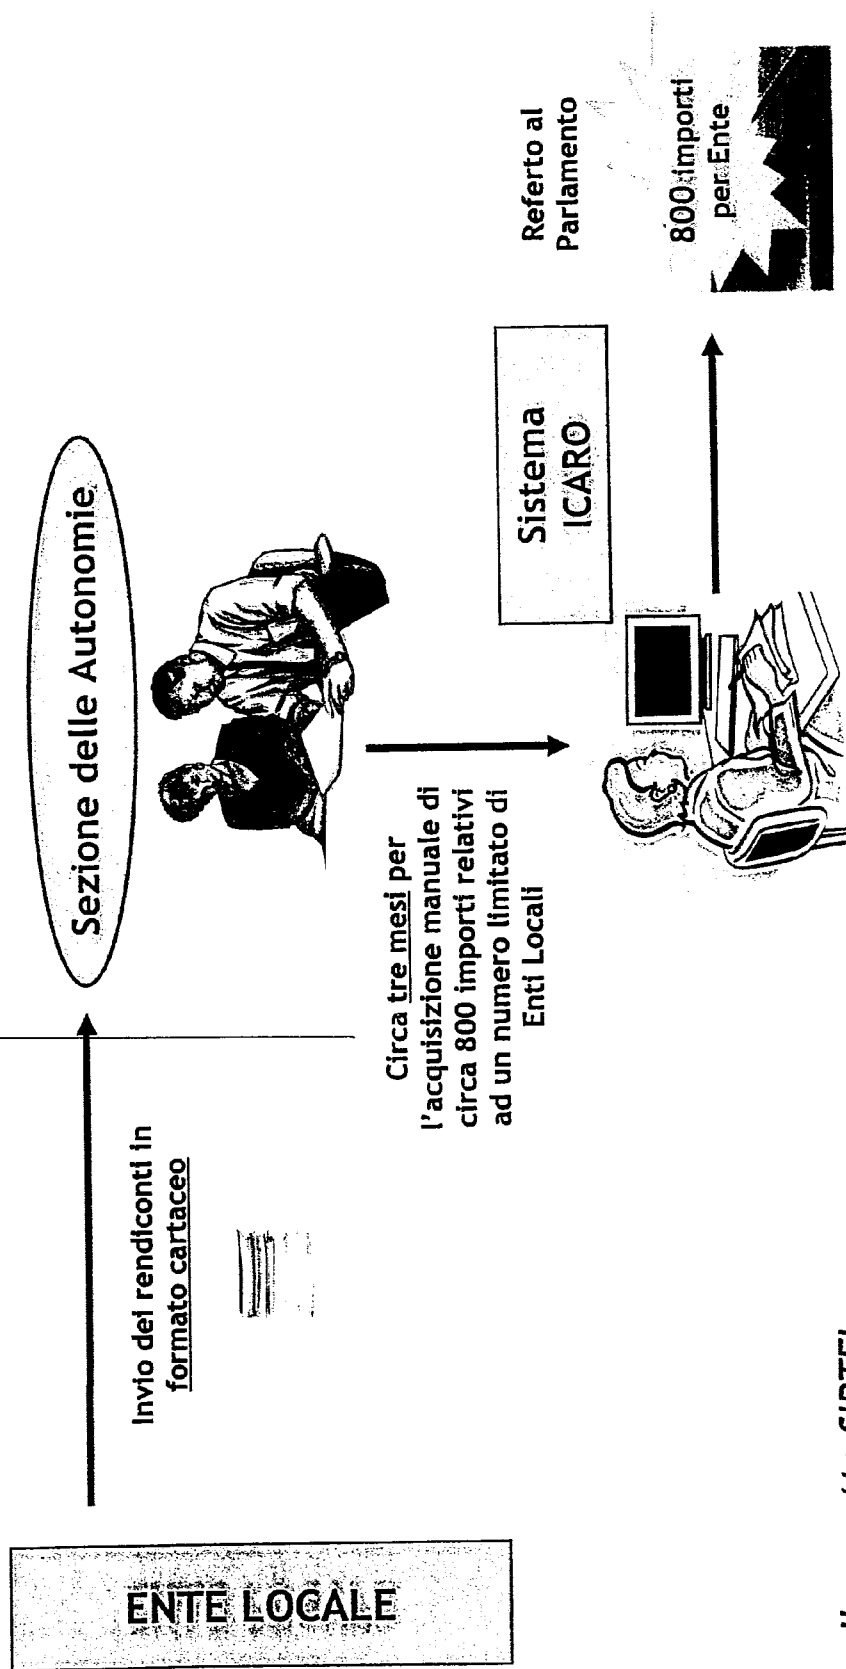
ENTE LOCALE

Invio dei rendiconti in formato cartaceo

Sezione delle Autonomie

Circa tre mesi per l'acquisizione manuale di circa 800 importi relativi ad un numero limitato di Enti Locali

Sistema ICARO

Referto al Parlamento

800 importi per Ente

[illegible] SIRTEL